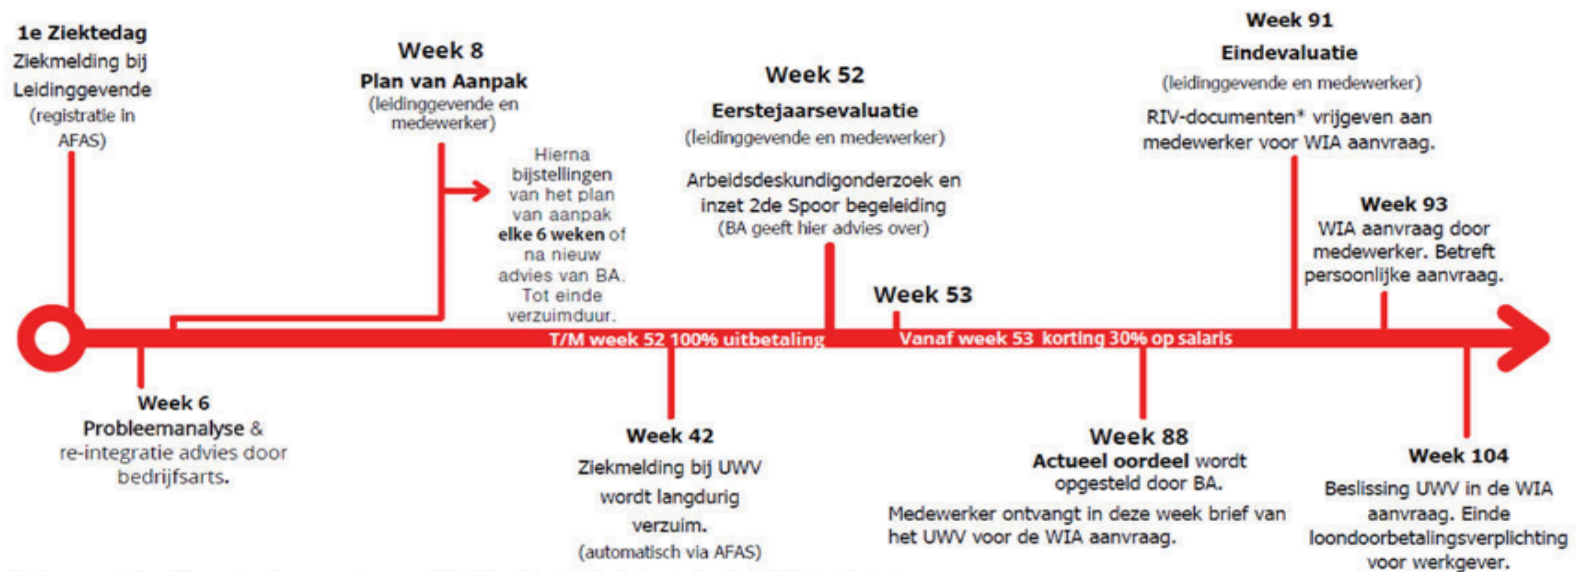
1e Ziektedag
Ziekmelding bij Leidinggevende (registratie in AFAS)

Week 8
Plan van Aanpak
(leidinggevende en medewerker)

Hierna bijstellingen van het plan van aanpak **elke 6 weken** of na nieuw advies van BA. Tot einde verzuimduur.

Week 52
Eerstejaarsevaluatie
(leidinggevende en medewerker)

Arbeidsdeskundigonderzoek en inzet 2de Spoor begeleiding
(BA geeft hier advies over)

Week 53

Week 91
Eindevaluatie
(leidinggevende en medewerker)

RIV-documenten* vrijgeven aan medewerker voor WIA aanvraag.

Week 93
WIA aanvraag door medewerker. Betreft persoonlijke aanvraag.

T/M week 52 100% uitbetaling

Vanaf week 53 korting 30% op salaris

Week 6
Probleemanalyse & re-integratie advies door bedrijfsarts.

Week 42
Ziekmelding bij UWV wordt langdurig verzuim.
(automatisch via AFAS)

Week 88
Actueel oordeel wordt opgesteld door BA.
Medewerker ontvangt in deze week brief van het UWV voor de WIA aanvraag.

Week 104
Beslissing UWV in de WIA aanvraag. Einde loondoorbetalingsverplichting voor werkgever.